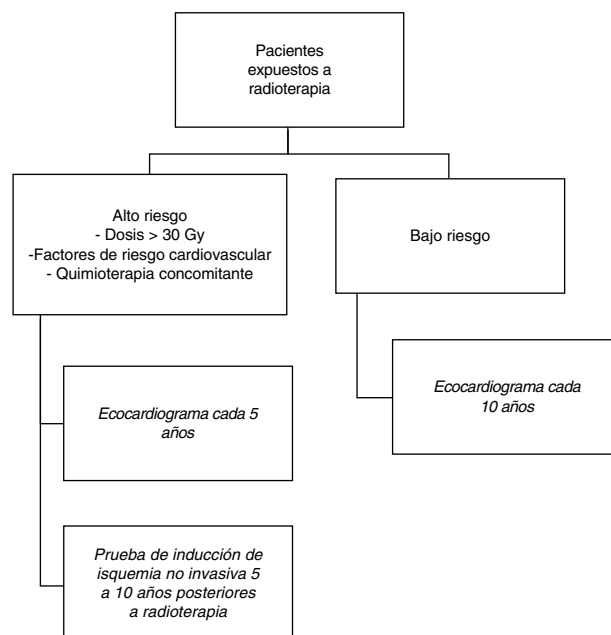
Pacientes expuestos a radioterapia

Alto riesgo
- Dosis > 30 Gy
-Factores de riesgo cardiovascular
- Quimioterapia concomitante

Ecocardiograma cada 5 años

Prueba de inducción de isquemia no invasiva 5 a 10 años posteriores a radioterapia

Bajo riesgo

Ecocardiograma cada 10 años